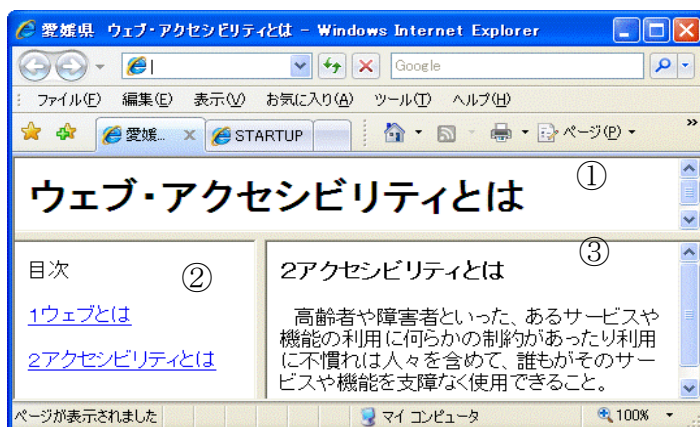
愛媛県　ウェブ・アクセシビリティとは - Windows Internet Explorer

Google

ファイル(F)　編集(E)　表示(V)　お気に入り(A)　ツール(T)　ヘルプ(H)

愛媛...　STARTUP　ページ(P)

ウェブ・アクセシビリティとは　①

目次　②

1ウェブとは

2アクセシビリティとは

③

2アクセシビリティとは

高齢者や障害者といった、あるサービスや機能の利用に何らかの制約があったり利用に不慣れな人々を含めて、誰もがそのサービスや機能を支障なく使用できること。

ページが表示されました　マイ コンピュータ　100%